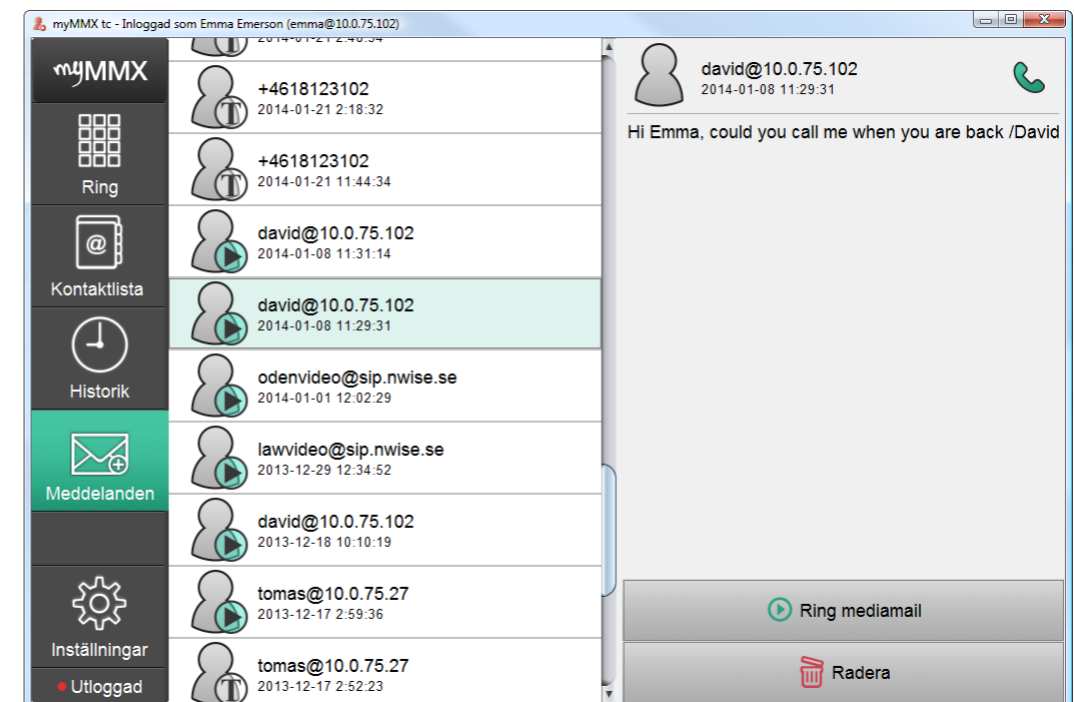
myMMX tc - Inloggad som Emma Emerson (emma@10.0.75.102)

myMMX
Ring
Kontaktlista
Historik
Meddelanden
Inställningar
Utloggad

2014-01-21 2:40:34
+4618123102
2014-01-21 2:18:32
+4618123102
2014-01-21 11:44:34
david@10.0.75.102
2014-01-08 11:31:14
david@10.0.75.102
2014-01-08 11:29:31
odenvideo@sip.nwise.se
2014-01-01 12:02:29
lawvideo@sip.nwise.se
2013-12-29 12:34:52
david@10.0.75.102
2013-12-18 10:10:19
tomas@10.0.75.27
2013-12-17 2:59:36
tomas@10.0.75.27
2013-12-17 2:52:23

david@10.0.75.102
2014-01-08 11:29:31
Hi Emma, could you call me when you are back /David

Ring mediamail
Radera